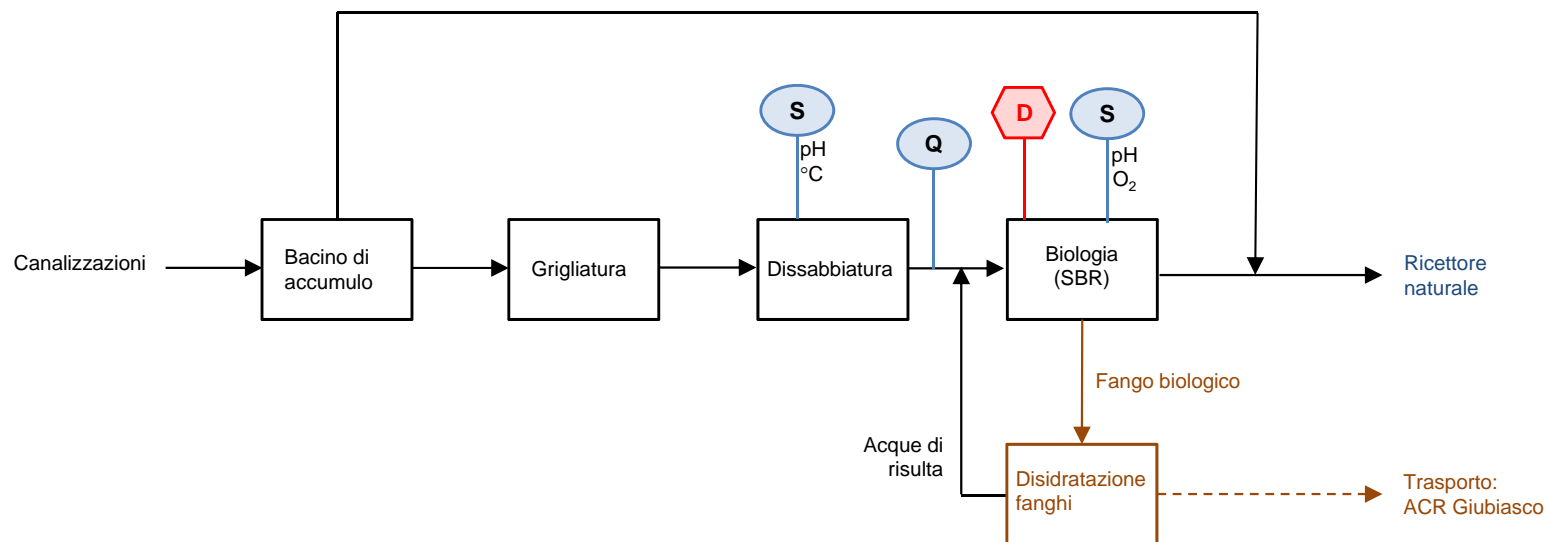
S

pH
°C

Q

D

S

pH
$O_2$

Canalizzazioni

Bacino di accumulo

Grigliatura

Dissabbiatura

Biologia (SBR)

Ricettore naturale

Fango biologico

Acque di risulta

Disidratazione fanghi

Trasporto: ACR Giubiasco